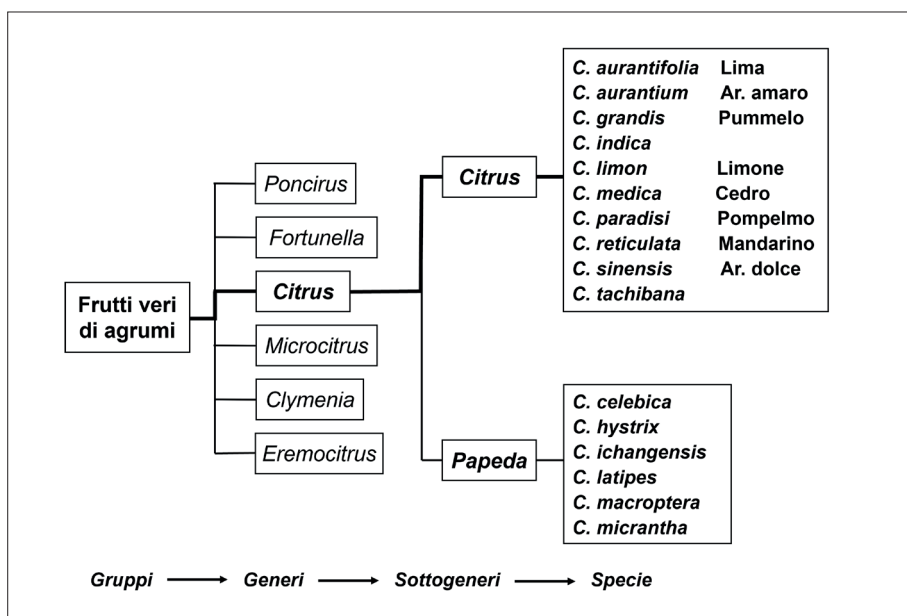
Frutti veri di agrumi

Poncirus
Fortunella
Citrus
Microcitrus
Clymenia
Eremocitrus

Citrus
Papeda

C. aurantifolia Lima
C. aurantium Ar. amaro
C. grandis Pummelo
C. indica
C. limon Limone
C. medica Cedro
C. paradisi Pompelmo
C. reticulata Mandarino
C. sinensis Ar. dolce
C. tachibana

C. celebica
C. hystrix
C. ichangensis
C. latipes
C. macroptera
C. micrantha

Gruppi → Generi → Sottogeneri → Specie